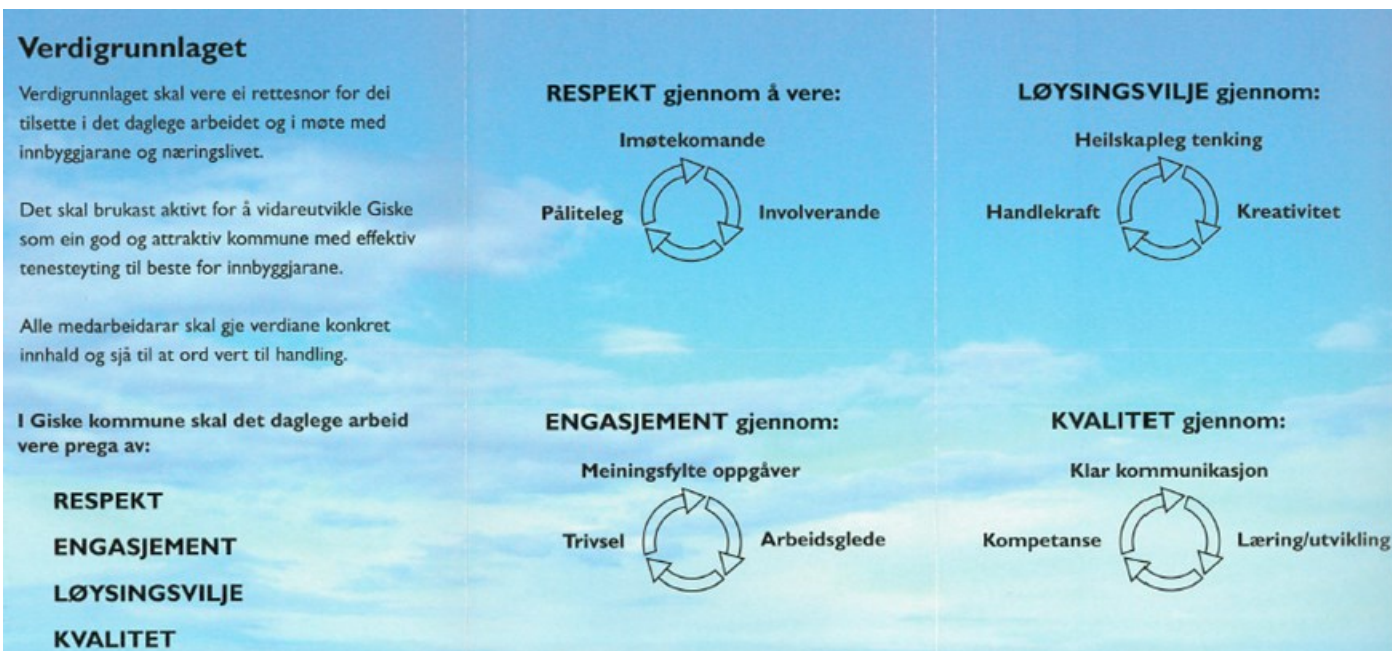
Verdigrunnlaget

Verdigrunnlaget skal vere ei rettesnor for dei tilsette i det daglege arbeidet og i møte med innbyggjarane og næringslivet.

Det skal brukast aktivt for å vidareutvikle Giske som ein god og attraktiv kommune med effektiv tenesteyting til beste for innbyggjarane.

Alle medarbeidarar skal gje verdiane konkret innhald og sjå til at ord vert til handling.

I Giske kommune skal det daglege arbeid vere prega av:

RESPEKT

ENGASJEMENT

LØYSINGSVILJE

KVALITET

RESPEKT gjennom å vere:

Imøtekomande

Påliteleg

Involverande

ENGASJEMENT gjennom:

Meiningsfylte oppgåver

Trivsel

Arbeidsglede

LØYSINGSVILJE gjennom:

Heilskapleg tenking

Handlekraft

Kreativitet

KVALITET gjennom:

Klar kommunikasjon

Kompetanse

Læring/utvikling